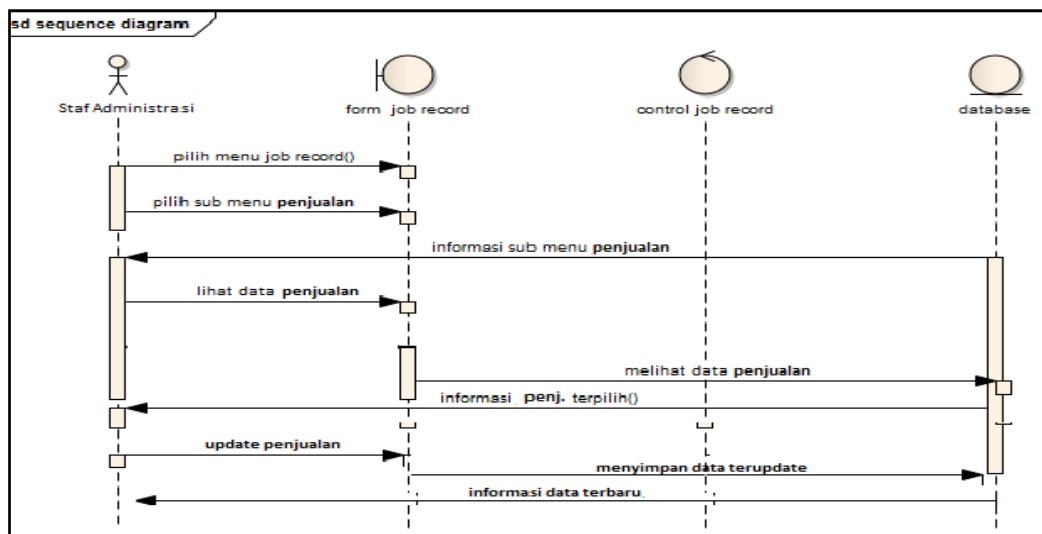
sd sequence diagram

Staf Administrasi

form job record

control job record

database

pilih menu job record()

pilih sub menu **penjualan**

informasi sub menu **penjualan**

lihat data **penjualan**

melihat data **penjualan**

informasi **penj.** terpilih()

update penjualan

menyimpan data terupdate

informasi data terbaru